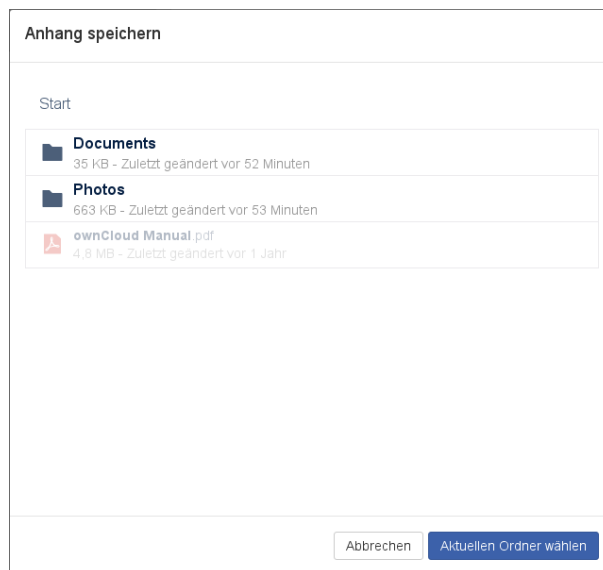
Anhang speichern

Start

Documents
35 KB - Zuletzt geändert vor 52 Minuten

Photos
663 KB - Zuletzt geändert vor 53 Minuten

ownCloud Manual.pdf
4,8 MB - Zuletzt geändert vor 1 Jahr

Abbrechen
Aktuellen Ordner wählen